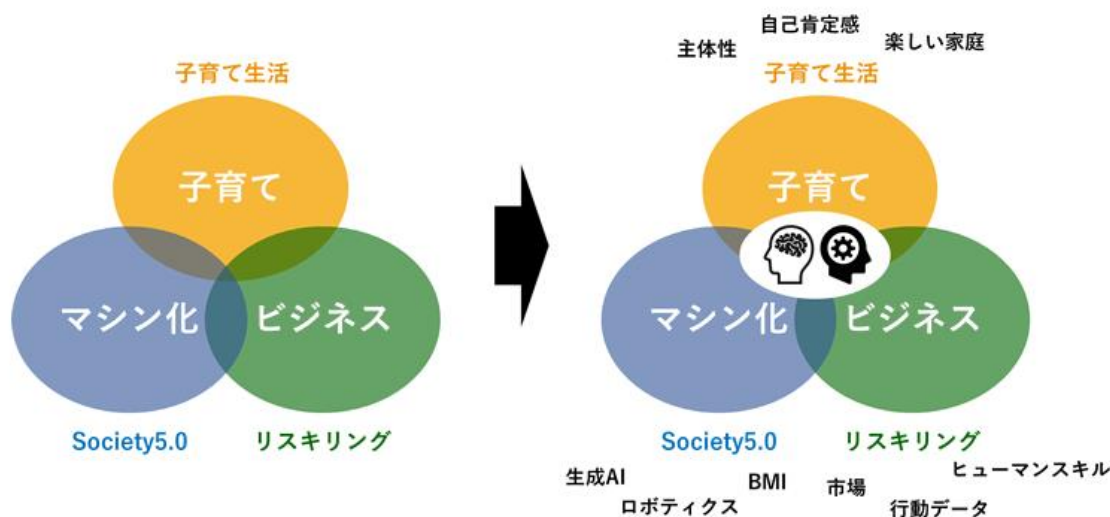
子育て生活

子育て

マシン化

ビジネス

Society5.0

リスキリング

自己肯定感

主体性

楽しい家庭

子育て生活

子育て

マシン化

ビジネス

Society5.0

リスキリング

生成AI

BMI

ロボティクス

市場

ヒューマンスキル

行動データ